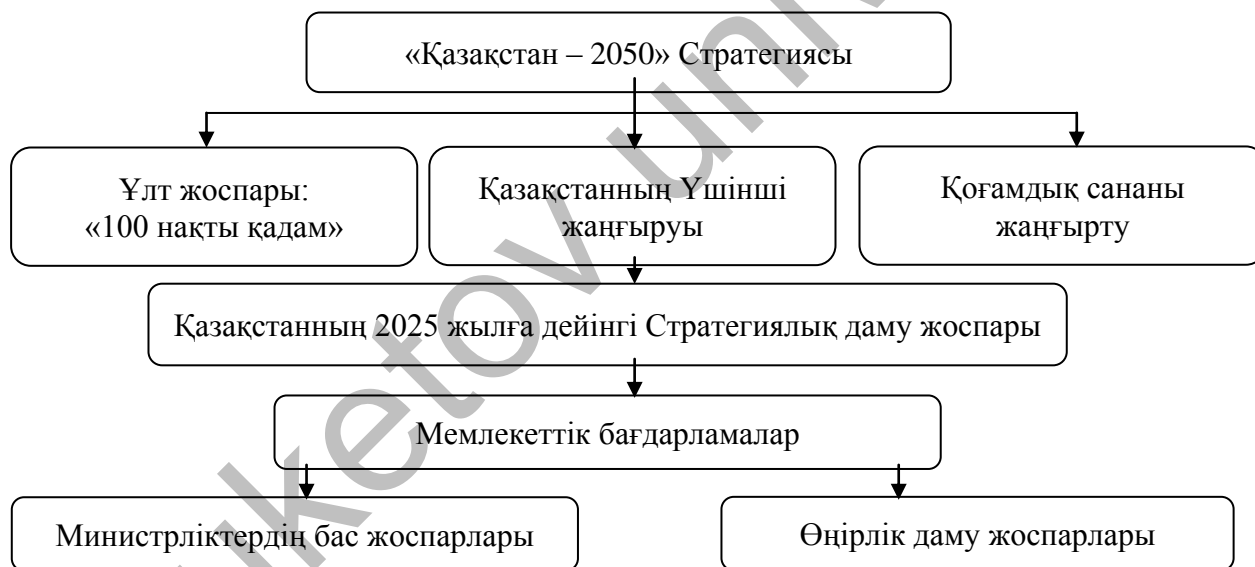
«Қазақстан – 2050» Стратегиясы

Ұлт жоспары: «100 накты қадам»

Қазақстанның Үшінші жаңғыруы

Қоғамдық сананы жаңғырту

Қазақстанның 2025 жылға дейінгі Стратегиялық даму жоспары

Мемлекеттік бағдарламалар

Министрліктердің бас жоспарлары

Өңірлік даму жоспарлары

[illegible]keto v.uni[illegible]